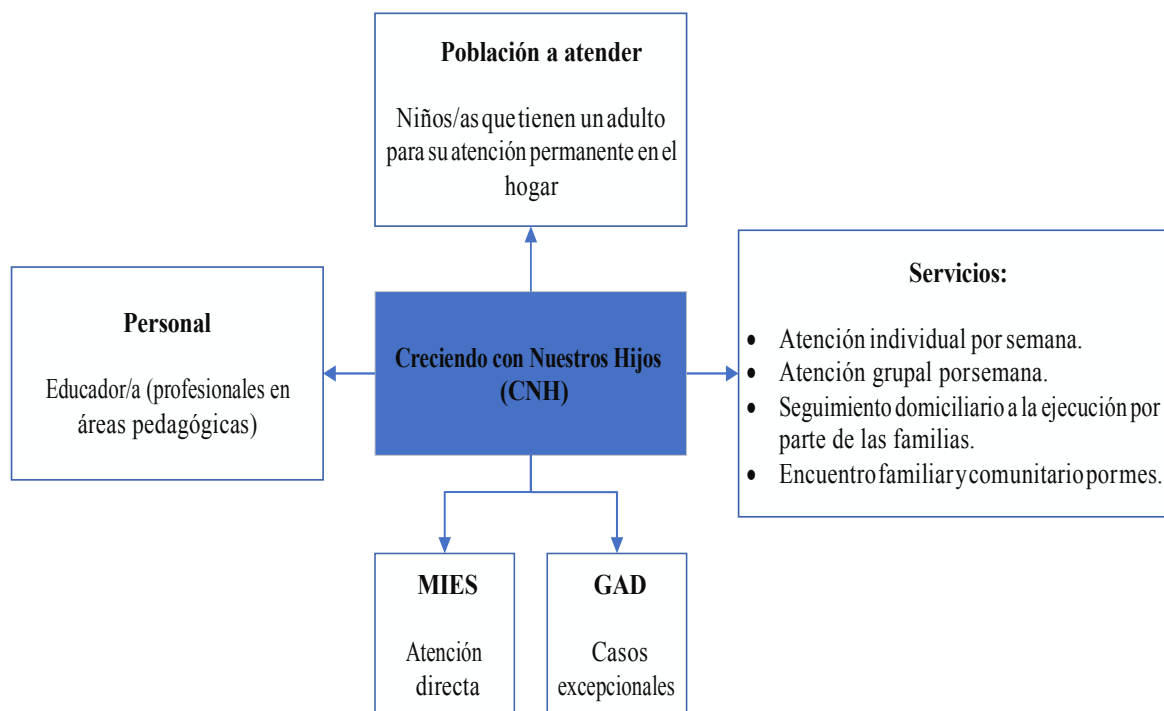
Población a atender

Niños/as que tienen un adulto para su atención permanente en el hogar

Personal

Educador/a (profesionales en áreas pedagógicas)

Creciendo con Nuestros Hijos (CNH)

Servicios:

- Atención individual por semana.
- Atención grupal porsemana.
- Seguimiento domiciliario a la ejecución por parte de las familias.
- Encuentro familiar y comunitario por mes.

MIES

Atención directa

GAD

Casos excepcionales